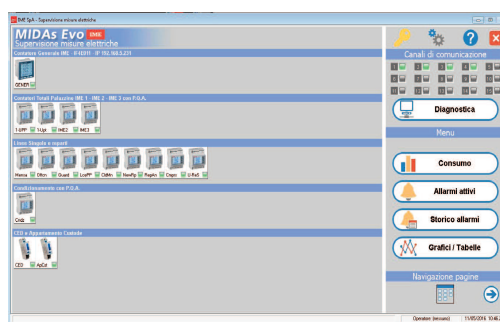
IME SpA - Supervisione misure elettriche

MIDAs Evo IME
Supervisione misure elettriche

Contatore Generale IME - IF4E011 - IP 192.168.3.231

GENER

Contatori Totali Palazzine IME 1 - IME 2 - IME 3 con P.O.A.

1-UPF
2-Upt
IME2
IME3

Linea Stupida e reparti

Mensa
Offcn
Guasi
LocPP
CMMn
NonRp
Repkn
Crepo
U-RaS

Condizionamento con P.O.A.

Cndz

CED e Appartamento Custode

CED
ApCst

Canali di comunicazione

1
2
3
4
5
6
7
8
9
10
11
12
13
14
15

Diagnostica

Menu

Consumo

Allarmi attivi

Storico allarmi

Grafici / Tabelle

Navigazione pagine

Operatore: [nessuno]
11/05/2016 10:46